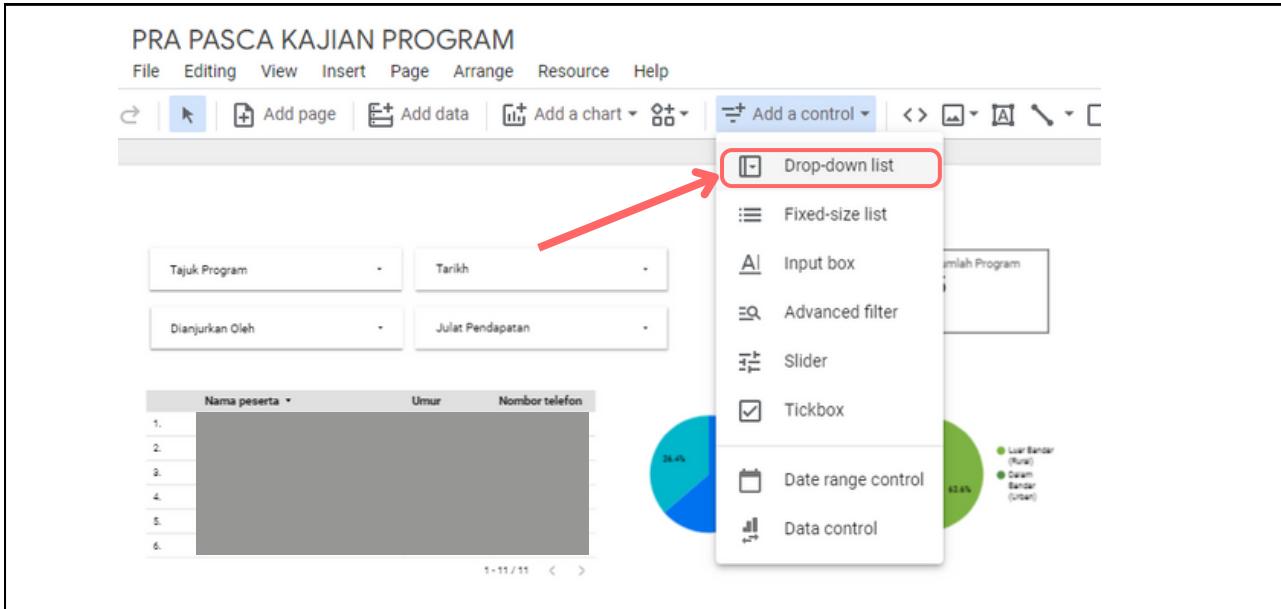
PRA PASCA KAJIAN PROGRAM

File Editing View Insert Page Arrange Resource Help

Add page Add data Add a chart Add a control

Drop-down list
Fixed-size list
Input box
Advanced filter
Slider
Tickbox
Date range control
Data control

Tajuk Program
Tarikh
Dianjurkan Oleh
Julat Pendapatan

umlah Program

| | Nama peserta | Umur | Nombor telefon |
|---|---|---|---|
| 1. | | | |
| 2. | | | |
| 3. | | | |
| 4. | | | |
| 5. | | | |
| 6. | | | |

1 - 11 / 11

26.4%
63.6%
Luar Bandar (Rural)
Dalam Bandar (Urban)